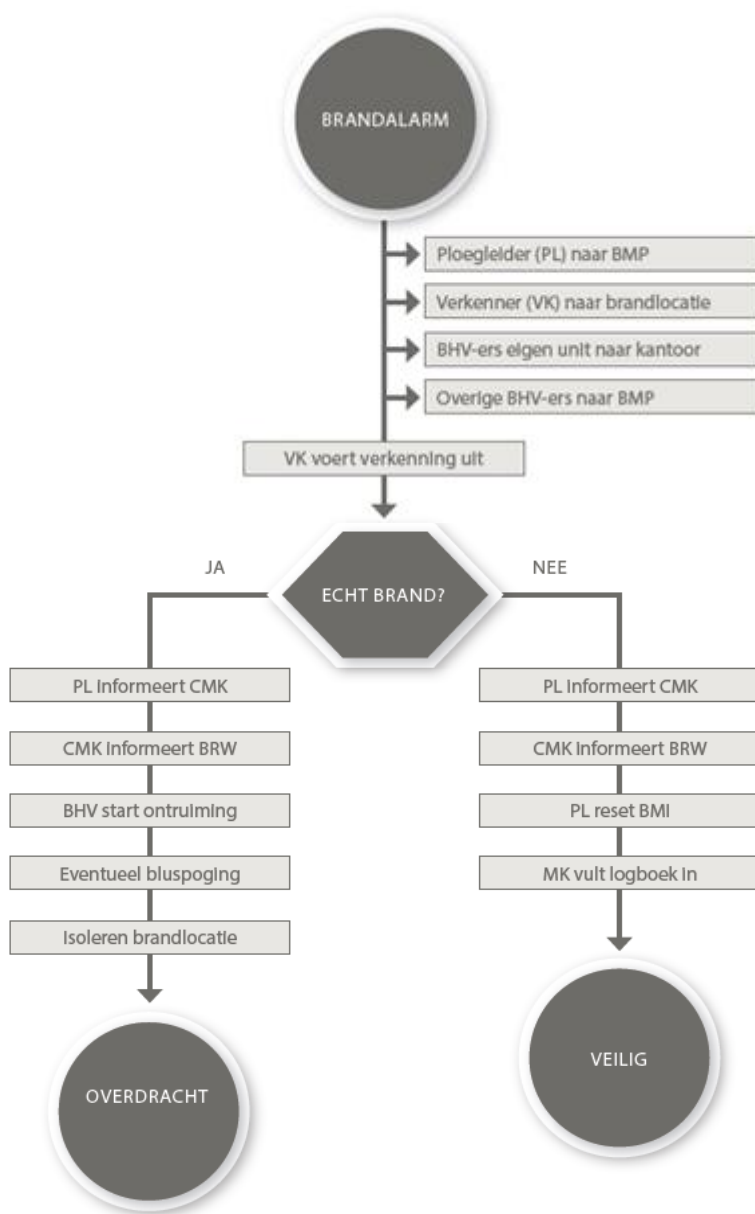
BRANDALARM

Ploegleider (PL) naar BMP

Verkenner (VK) naar brandlocatie

BHV-ers eigen unit naar kantoor

Overige BHV-ers naar BMP

VK voert verkenning uit

JA

ECHT BRAND?

NEE

PL informeert CMK

CMK informeert BRW

BHV start ontruiming

Eventueel bluspoging

Isoleren brandlocatie

OVERDRACHT

PL informeert CMK

CMK informeert BRW

PL reset BMI

MK vult logboek in

VEILIG